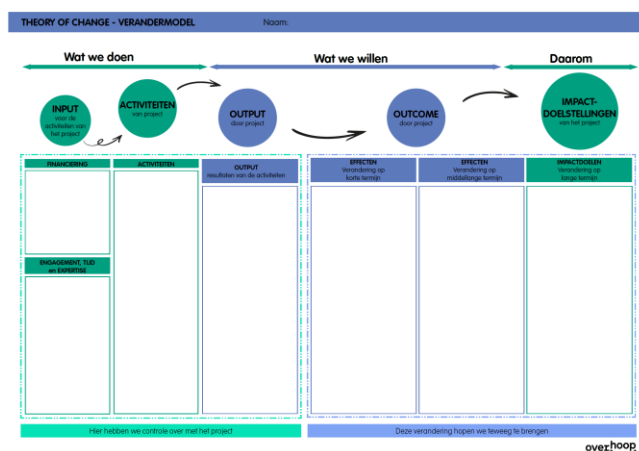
THEORY OF CHANGE - VERANDERMODEL Naam:

Wat we doen

Wat we willen

Daarom

INPUT
voor de activiteiten van het project

ACTIVITEITEN
van project

OUTPUT
door project

OUTCOME
door project

IMPACT-DOELSTELLINGEN
van het project

FINANCIERING

ACTIVITEITEN

OUTPUT
resultaten van de activiteiten

EFFECTEN
Verandering op korte termijn

EFFECTEN
Verandering op middellange termijn

IMPACTDOELEN
Verandering op lange termijn

ENGAGEMENT, TIJD en EXPERTISE

Hier hebben we controle over met het project

Deze verandering hopen we teweeg te brengen

over.hoop